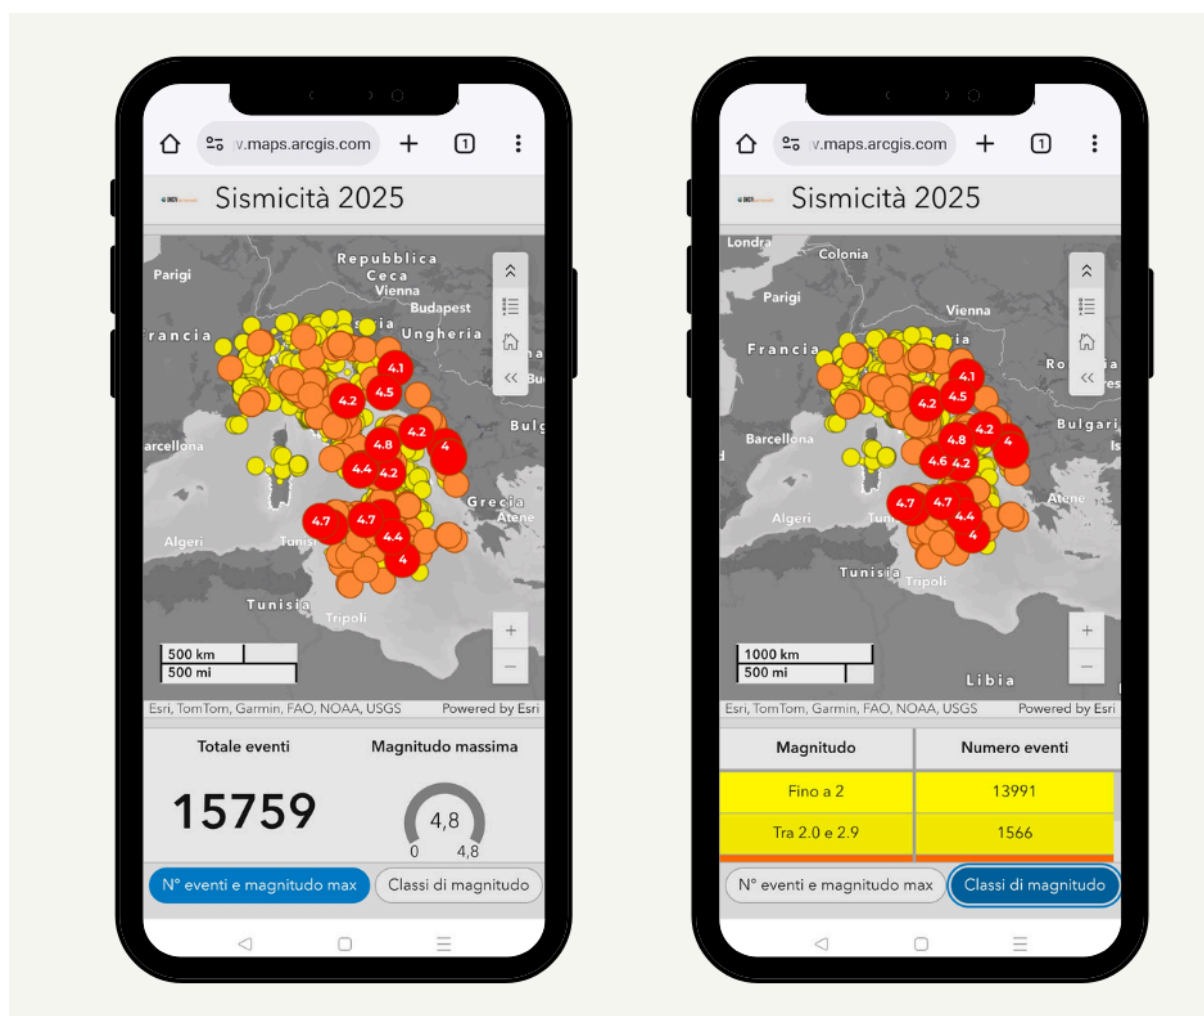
v.maps.arcgis.com

1

Sismicità 2025

Repubblica Ceca
Parigi
Vienna
Budapest
rancia
Ungheria
4.1
4.5
4.2
4.2
4.8
4
4.4
4.2
arcellona
Bulg
Grecia
Atene
4.7
4.7
4.4
4
Algeri
Tunisi
Tunisia
Tripoli

500 km
500 mi

Esri, TomTom, Garmin, FAO, NOAA, USGS
Powered by Esri

Totale eventi
Magnitudo massima
15759
4,8
0
4,8

N° eventi e magnitudo max
Classi di magnitudo

v.maps.arcgis.com

1

Sismicità 2025

Londra
Colonia
Parigi
Vienna
Francia
4.1
4.5
4.2
4.8
4.2
4
4.6
4.2
Barcellona
Bulgari
4.7
4.7
4.4
4
Algeri
Atene
Tunisia
Tripoli
Libia

1000 km
500 mi

Esri, TomTom, Garmin, FAO, NOAA, USGS
Powered by Esri

| Magnitudo | Numero eventi |
|---|---|
| Fino a 2 | 13991 |
| Tra 2.0 e 2.9 | 1566 |

N° eventi e magnitudo max
Classi di magnitudo